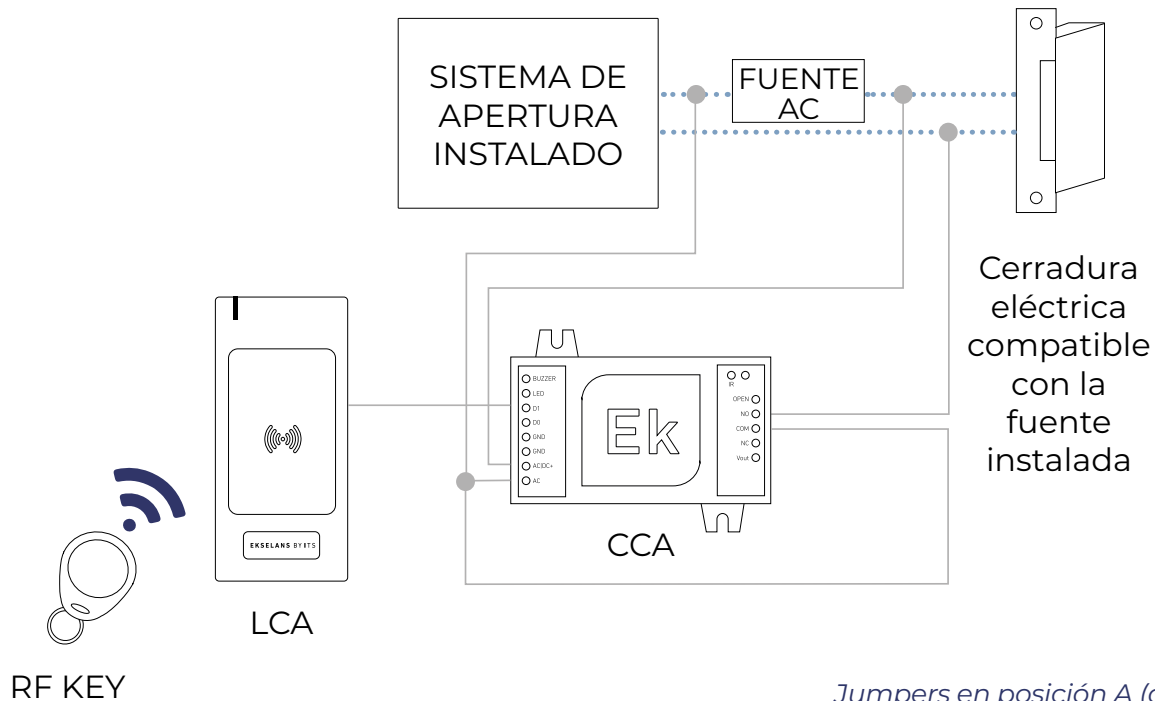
SISTEMA DE APERTURA INSTALADO

FUENTE AC

Cerradura eléctrica compatible con la fuente instalada

EKSELANS BY ITS

LCA

BUZZER
LED
D1
D0
GND
GND
AC/DC+
AC

Ek

IR
OPEN
NO
COM
NC
Vout

CCA

RF KEY

Jumpers en posición A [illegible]